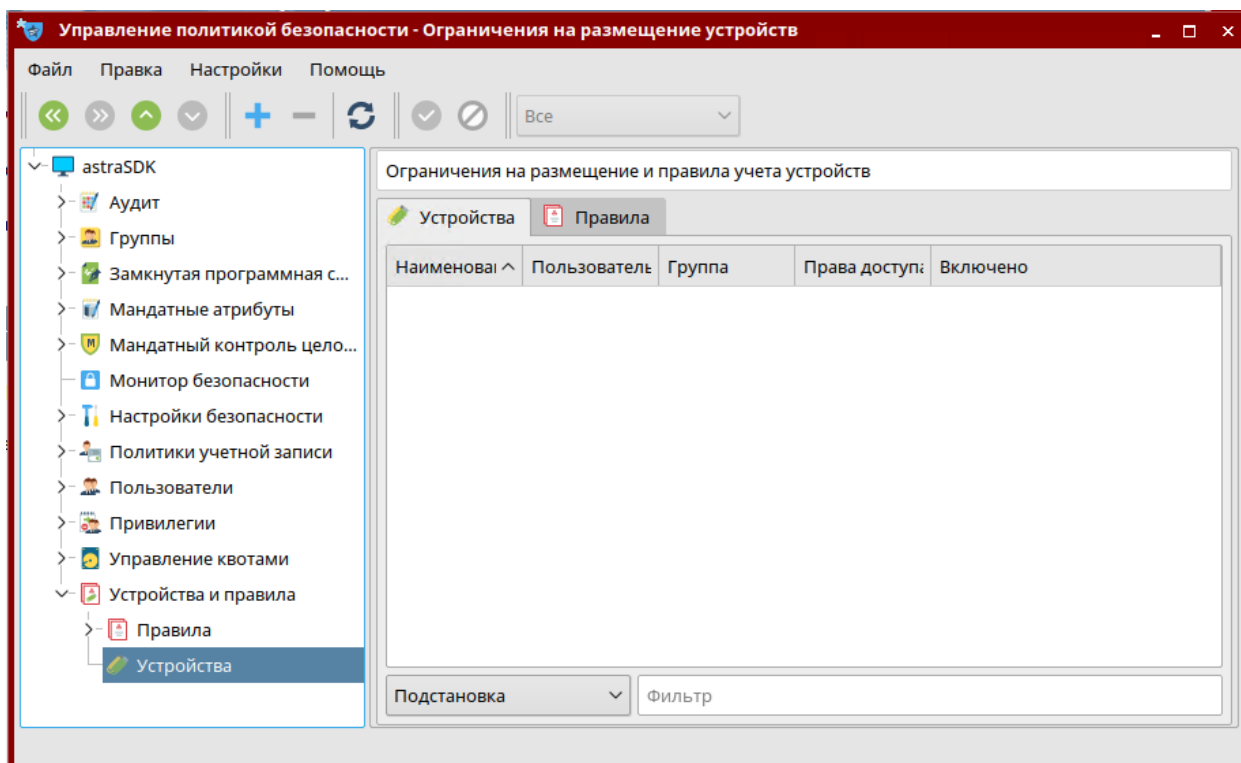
Управление политикой безопасности - Ограничения на размещение устройств

Файл Правка Настройки Помощь

Все

astraSDK
Аудит
Группы
Замкнутая программная с...
Мандатные атрибуты
Мандатный контроль цело...
Монитор безопасности
Настройки безопасности
Политики учетной записи
Пользователи
Привилегии
Управление квотами
Устройства и правила
Правила
Устройства

Ограничения на размещение и правила учета устройств

Устройства
Правила

| Наименова | Пользователь | Группа | Права доступа | Включено |
|---|---|---|---|---|

Подстановка
Фильтр